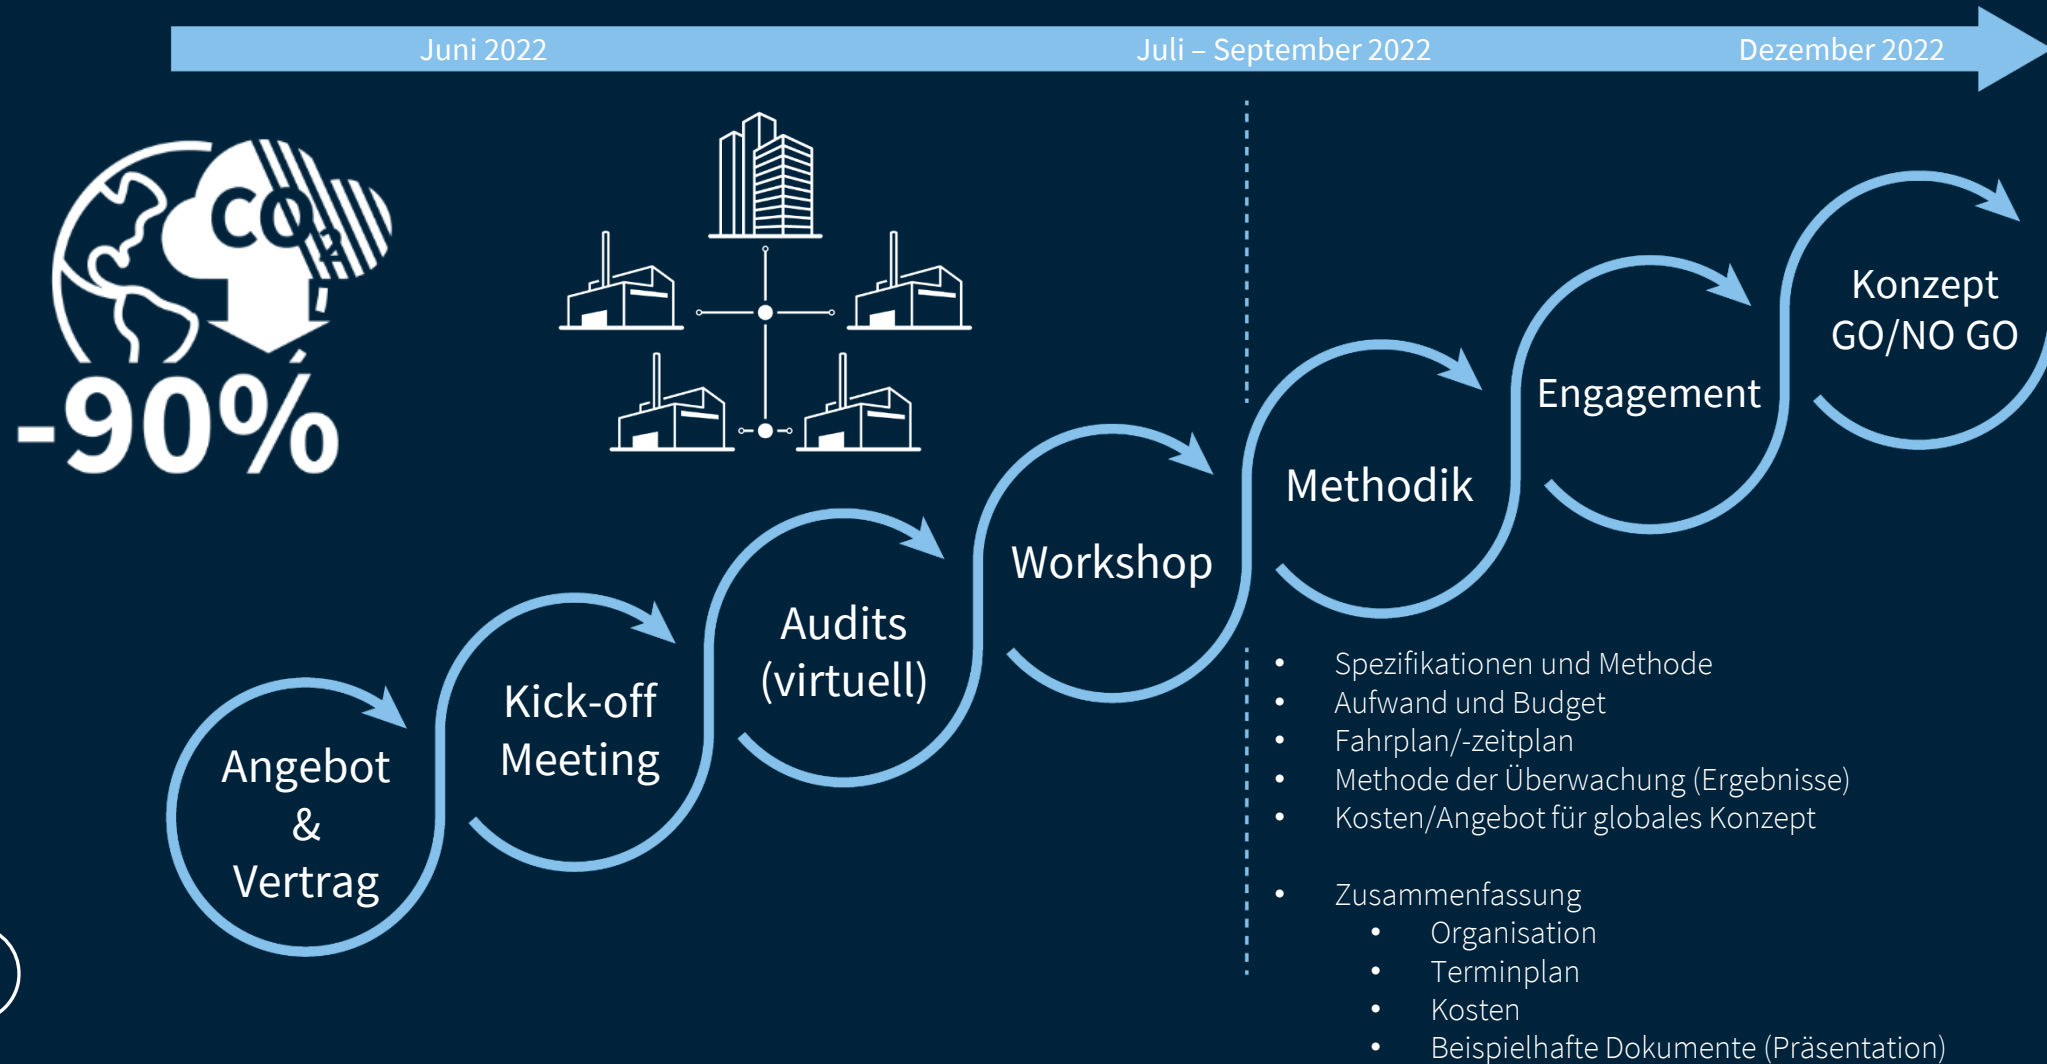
Juni 2022
Juli – September 2022
Dezember 2022

$CO_2$
-90%

Angebot & Vertrag

Kick-off Meeting

Audits (virtuell)

Workshop

Methodik

Engagement

Konzept GO/NO GO

- Spezifikationen und Methode
- Aufwand und Budget
- Fahrplan/-zeitplan
- Methode der Überwachung (Ergebnisse)
- Kosten/Angebot für globales Konzept

- Zusammenfassung
  - Organisation
  - Terminplan
  - Kosten
  - Beispielhafte Dokumente (Präsentation)